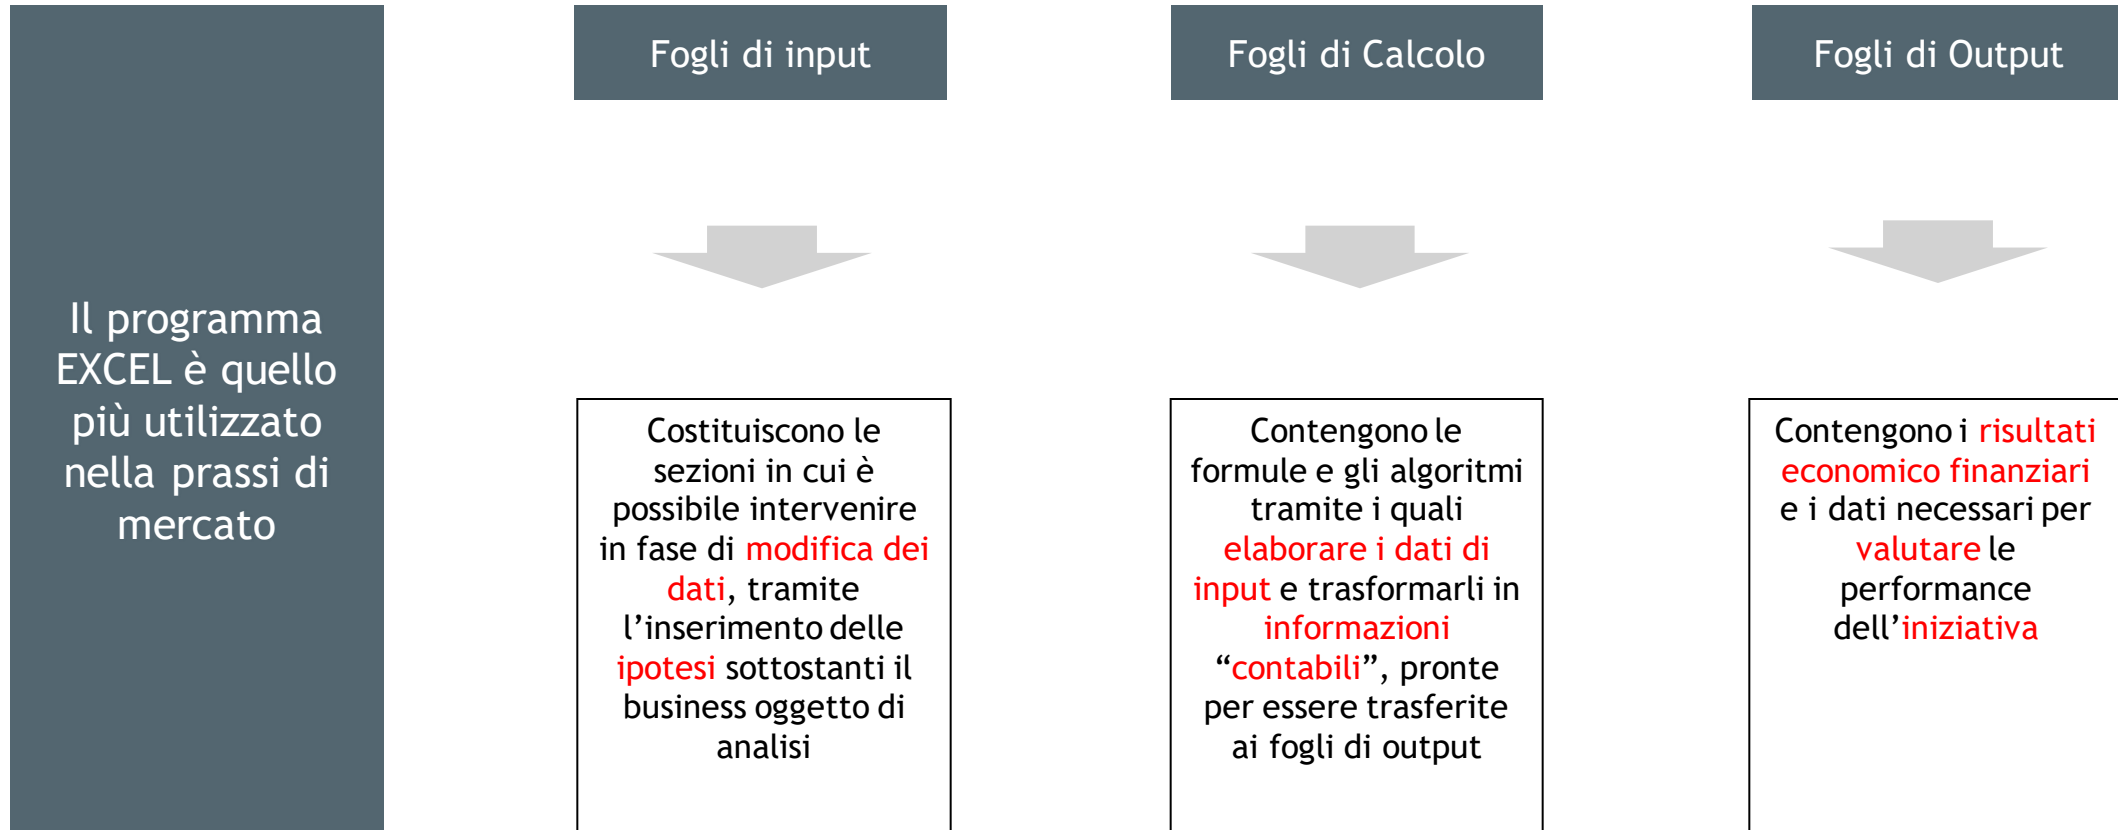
Il programma EXCEL è quello più utilizzato nella prassi di mercato

Fogli di input

Costituiscono le sezioni in cui è possibile intervenire in fase di modifica dei dati, tramite l'inserimento delle ipotesi sottostanti il business oggetto di analisi

Fogli di Calcolo

Contengono le formule e gli algoritmi tramite i quali elaborare i dati di input e trasformarli in informazioni "contabili", pronte per essere trasferite ai fogli di output

Fogli di Output

Contengono i risultati economico finanziari e i dati necessari per valutare le performance dell'iniziativa